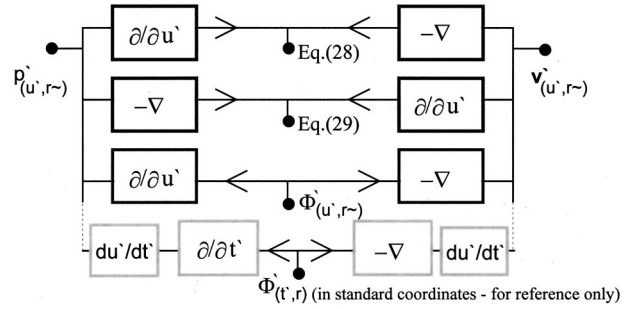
$\partial/\partial u`$

$-\nabla$

$p`_{(u`,r\sim)}$

Eq.(28)

$v`_{(u`,r\sim)}$

$-\nabla$

$\partial/\partial u`$

Eq.(29)

$\partial/\partial u`$

$-\nabla$

$\Phi`_{(u`,r\sim)}$

$du`/dt`$

$\partial/\partial t`$

$-\nabla$

$du`/dt`$

$\Phi`_{(t`,r)}$ (in standard coordinates - for reference only)